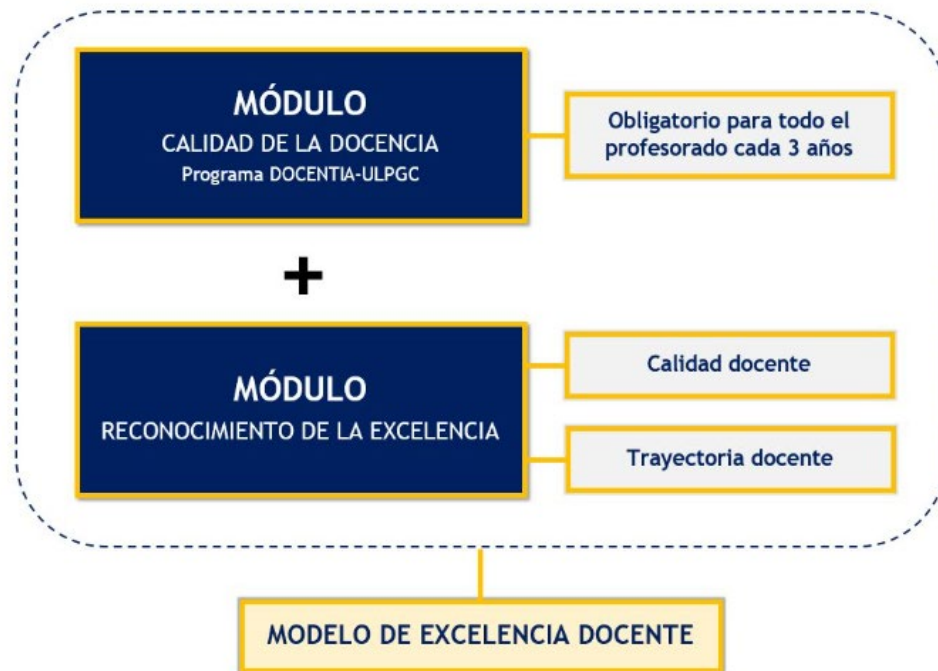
MÓDULO
CALIDAD DE LA DOCENCIA
Programa DOCENTIA-ULPGC

Obligatorio para todo el profesorado cada 3 años

+

MÓDULO
RECONOCIMIENTO DE LA EXCELENCIA

Calidad docente

Trayectoria docente

MODELO DE EXCELENCIA DOCENTE